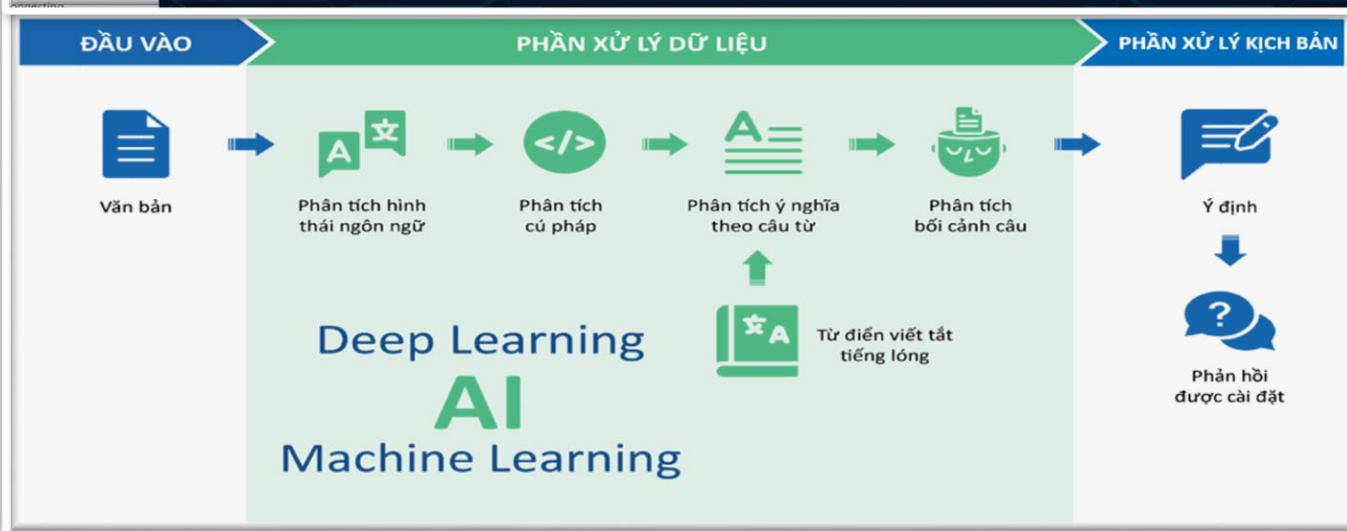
ĐẦU VÀO

PHẦN XỬ LÝ DỮ LIỆU

PHẦN XỬ LÝ KỊCH BẢN

Văn bản

A 文

Phân tích hình thái ngôn ngữ

</>

Phân tích cú pháp

A

Phân tích ý nghĩa theo câu từ

Phân tích bối cảnh câu

Ý định

?

Phản hồi được cài đặt

文 A

Từ điển viết tắt tiếng lóng

Deep Learning

AI

Machine Learning